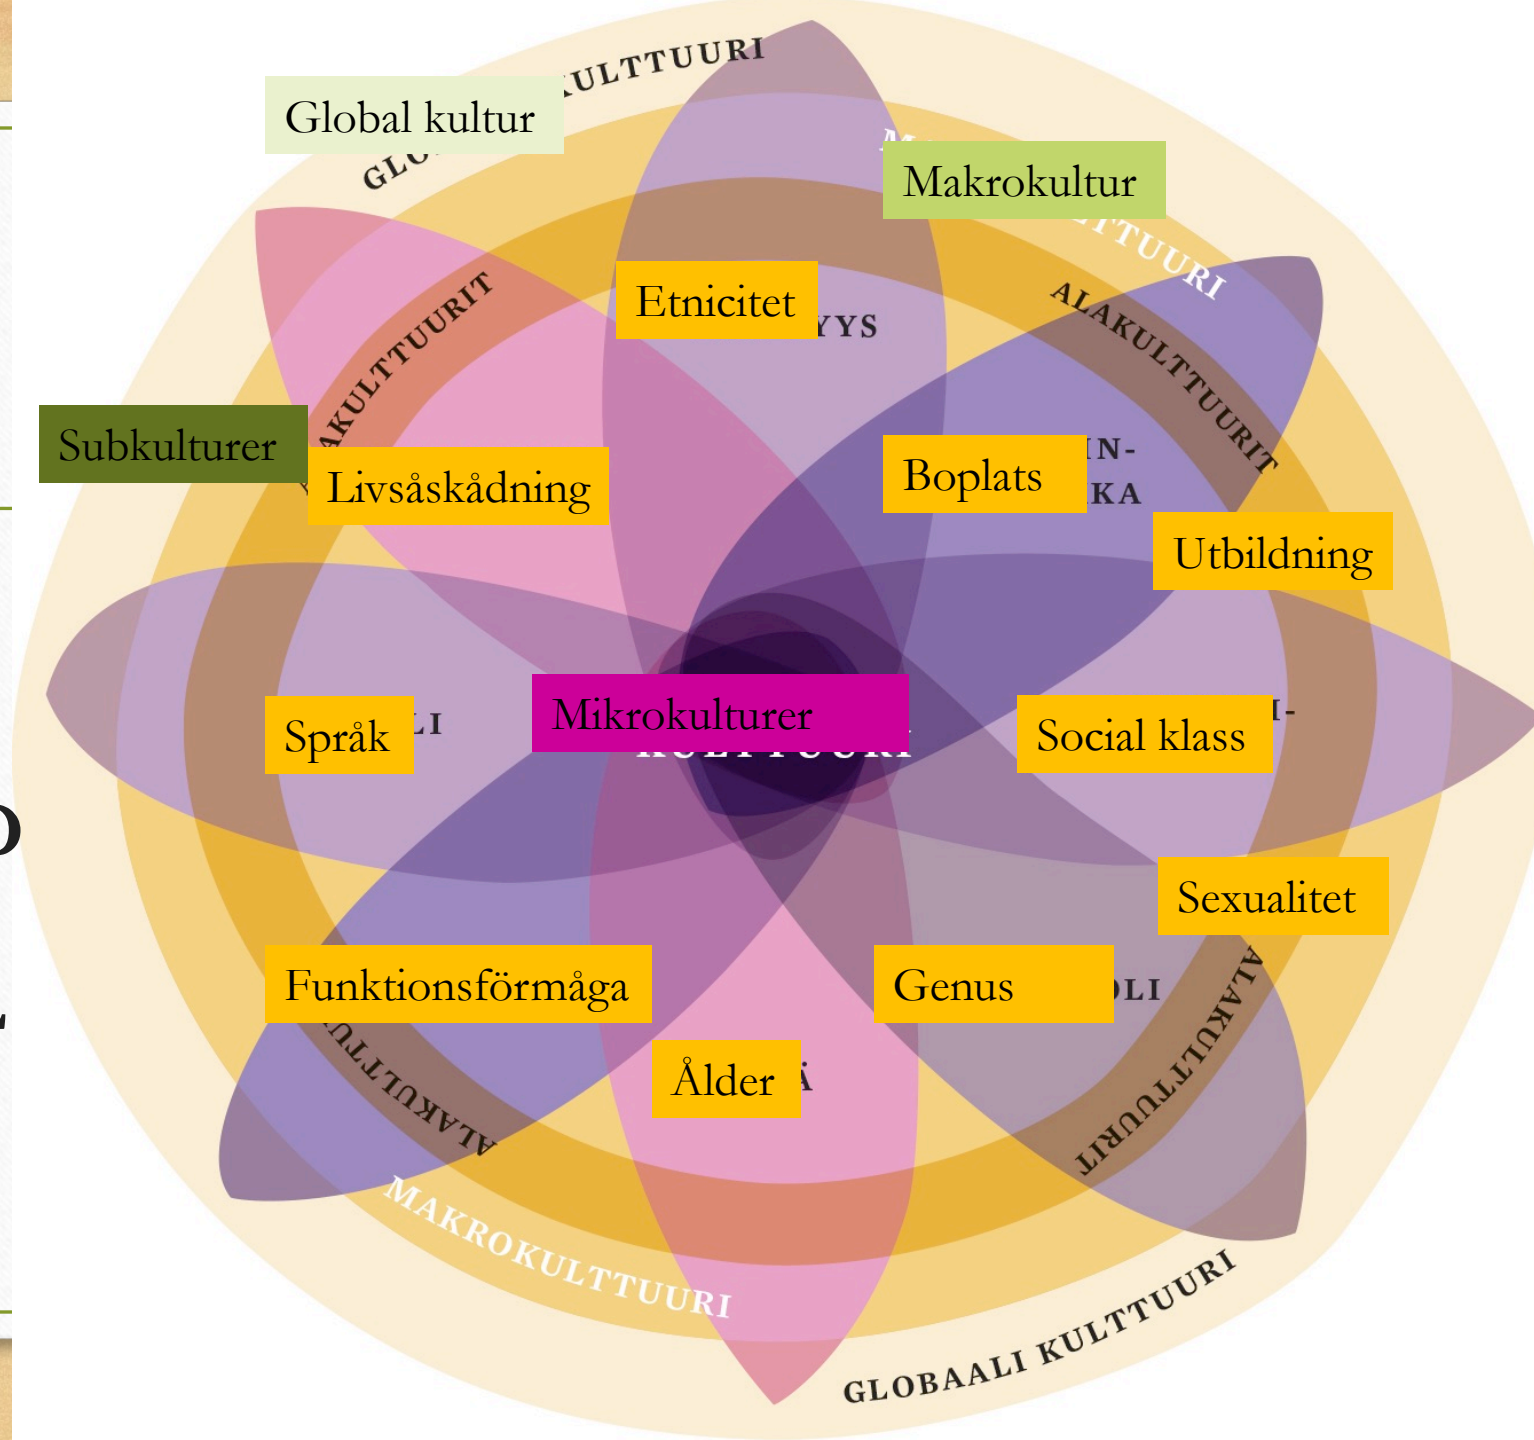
ULTTUURI
Global kultur
GL
Makrokultur
M
TUURI
Etnicitet
YYS
AKULTTUURIT
ALAKULTTUURIT
Subkulturer
Livsåskådning
Boplats
N-
KA
Utbildning
Språk
LI
Mikrokulturer
KULTTUURI
Social klass
I-
Sexualitet
Funktionsförmåga
Genus
LI
ALAKULTTUURIT
ALAKULTTUURIT
Ålder
MAKROKULTTUURI
GLOBAALI KULTTUURI